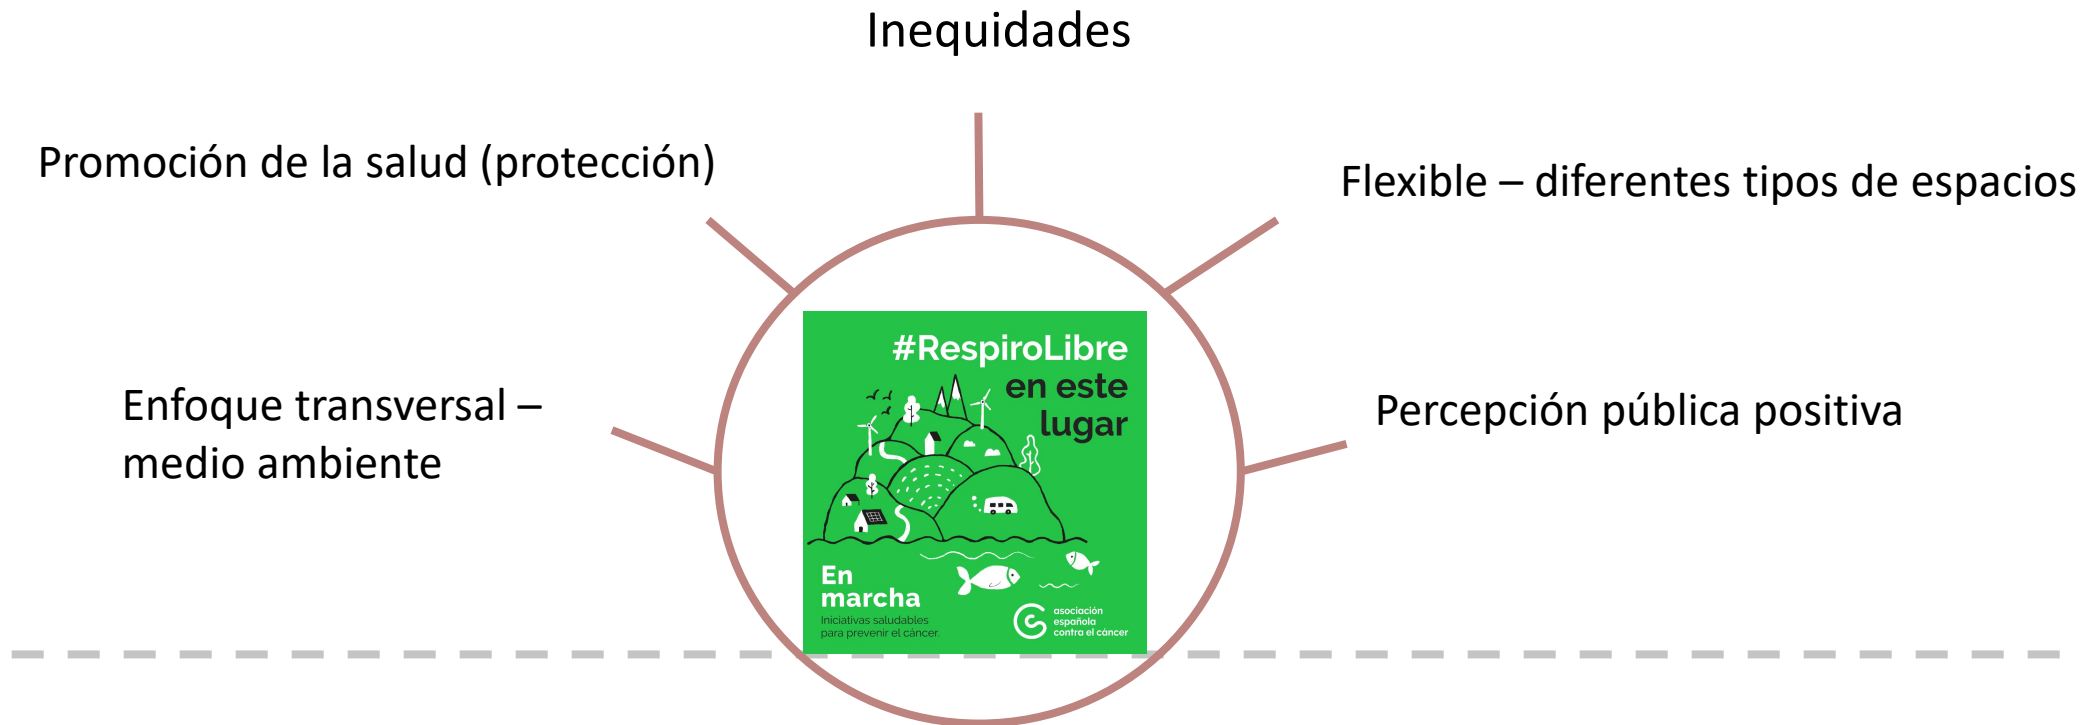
Inequidades

Promoción de la salud (protección)

Flexible – diferentes tipos de espacios

Enfoque transversal – medio ambiente

Percepción pública positiva

#RespiroLibre en este lugar

En marcha
Iniciativas saludables para prevenir el cáncer

asociación española contra el cáncer